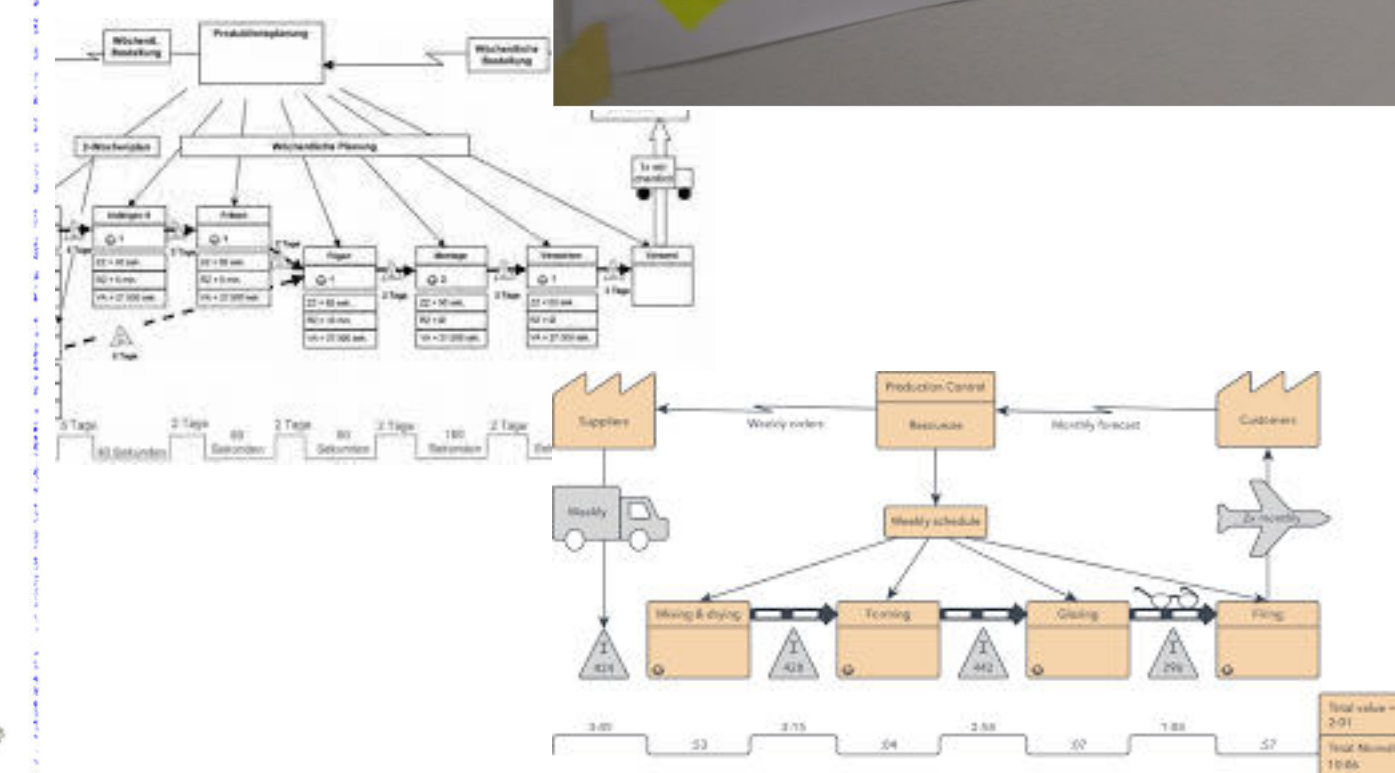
Wöchentl. Bestellung

Produktionsplanung

Wöchentliche Bestellung

2-Wochenplan

Wöchentliche Planung

1x wöchentlich

Abläugen 6

Fräsen

Fügen

Montage

Verpacken

Versand

5 Tage

3 Tage

2 Tage

2 Tage

2 Tage

2 Tage

5 Tage

5 Tage | 2 Tage | 2 Tage | 2 Tage | 2 Tage

60 Sekunden | 60 Sekunden | 60 Sekunden | 180 Sekunden

Suppliers

Weekly orders

Production Control

Resources

Monthly forecast

Customers

Weekly

Weekly schedule

2x monthly

Mixing & drying

Forming

Glazing

Firing

I 824

I 428

I 442

I 296

3:00 | 2:15 | 2:58 | 1:03

:53 | :04 | :07 | :57

Total value = 2:01

Total Nonvalue 10:06